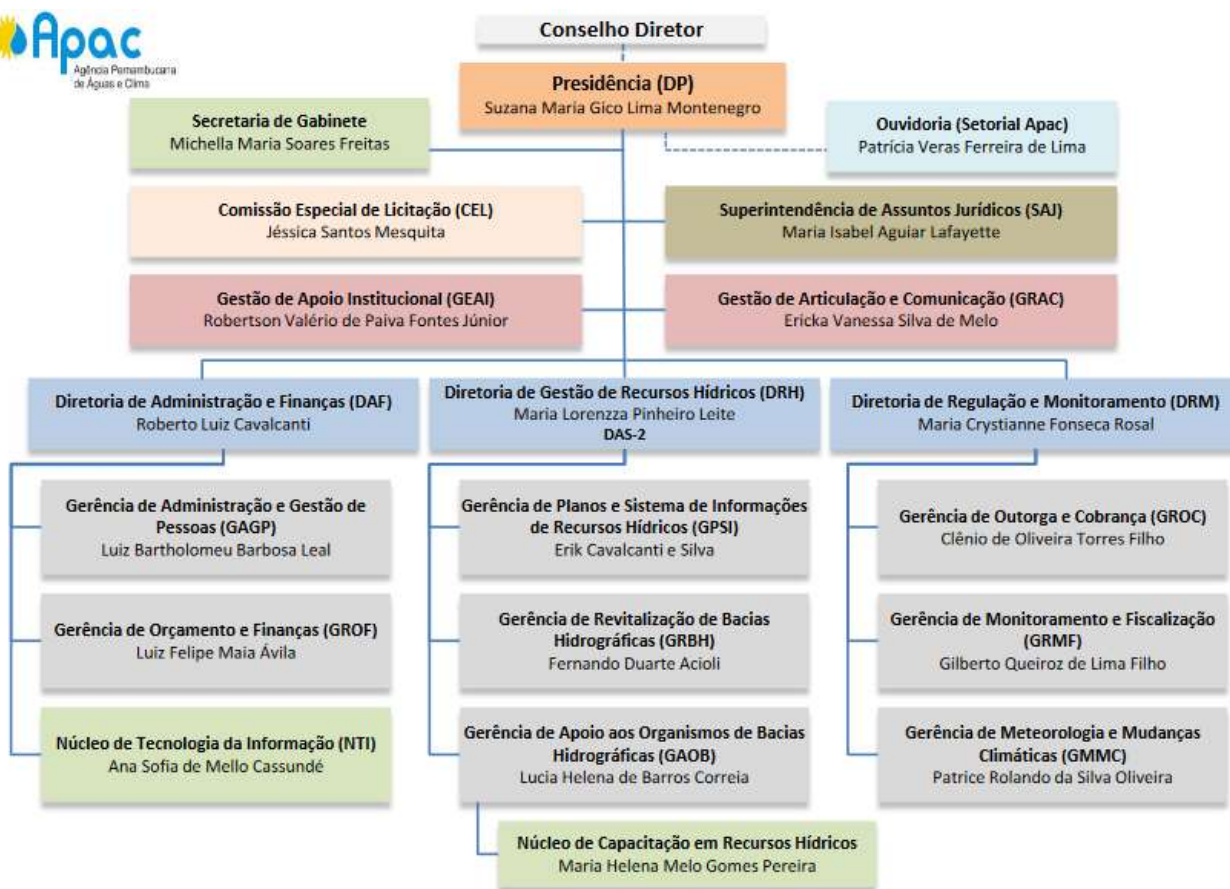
Apac
Agência Pernambucana de Águas e Clima

Conselho Diretor

Presidência (DP)
Suzana Maria Gico Lima Montenegro

Secretaria de Gabinete
Michella Maria Soares Freitas

Ouvidoria (Setorial Apac)
Patrícia Veras Ferreira de Lima

Comissão Especial de Licitação (CEL)
Jéssica Santos Mesquita

Superintendência de Assuntos Jurídicos (SAJ)
Maria Isabel Aguiar Lafayette

Gestão de Apoio Institucional (GEAI)
Robertson Valério de Paiva Fontes Júnior

Gestão de Articulação e Comunicação (GRAC)
Ericka Vanessa Silva de Melo

Diretoria de Administração e Finanças (DAF)
Roberto Luiz Cavalcanti

Diretoria de Gestão de Recursos Hídricos (DRH)
Maria Lorenzza Pinheiro Leite
DAS-2

Diretoria de Regulação e Monitoramento (DRM)
Maria Crystianne Fonseca Rosal

Gerência de Administração e Gestão de Pessoas (GAGP)
Luiz Bartholomeu Barbosa Leal

Gerência de Orçamento e Finanças (GROF)
Luiz Felipe Maia Ávila

Núcleo de Tecnologia da Informação (NTI)
Ana Sofia de Mello Cassundé

Gerência de Planos e Sistema de Informações de Recursos Hídricos (GPSI)
Erik Cavalcanti e Silva

Gerência de Revitalização de Bacias Hidrográficas (GRBH)
Fernando Duarte Acioli

Gerência de Apoio aos Organismos de Bacias Hidrográficas (GAOB)
Lucia Helena de Barros Correia

Núcleo de Capacitação em Recursos Hídricos
Maria Helena Melo Gomes Pereira

Gerência de Outorga e Cobrança (GROC)
Clênio de Oliveira Torres Filho

Gerência de Monitoramento e Fiscalização (GRMF)
Gilberto Queiroz de Lima Filho

Gerência de Meteorologia e Mudanças Climáticas (GMMC)
Patrice Rolando da Silva Oliveira